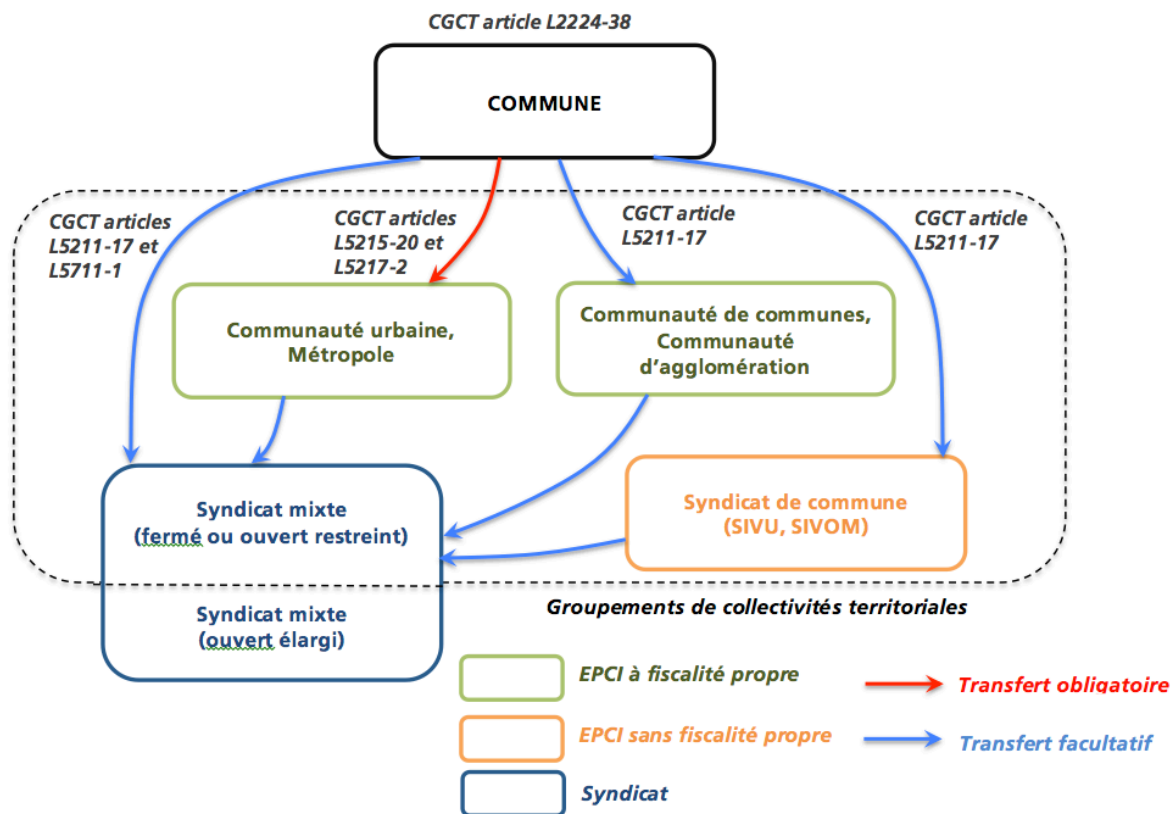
CGCT article L2224-38

COMMUNE

CGCT articles L5211-17 et L5711-1

CGCT articles L5215-20 et L5217-2

CGCT article L5211-17

CGCT article L5211-17

Communauté urbaine, Métropole

Communauté de communes, Communauté d'agglomération

Syndicat mixte (fermé ou ouvert restreint)

Syndicat de commune (SIVU, SIVOM)

Syndicat mixte (ouvert élargi)

Groupements de collectivités territoriales

EPCI à fiscalité propre

EPCI sans fiscalité propre

Syndicat

Transfert obligatoire

Transfert facultatif